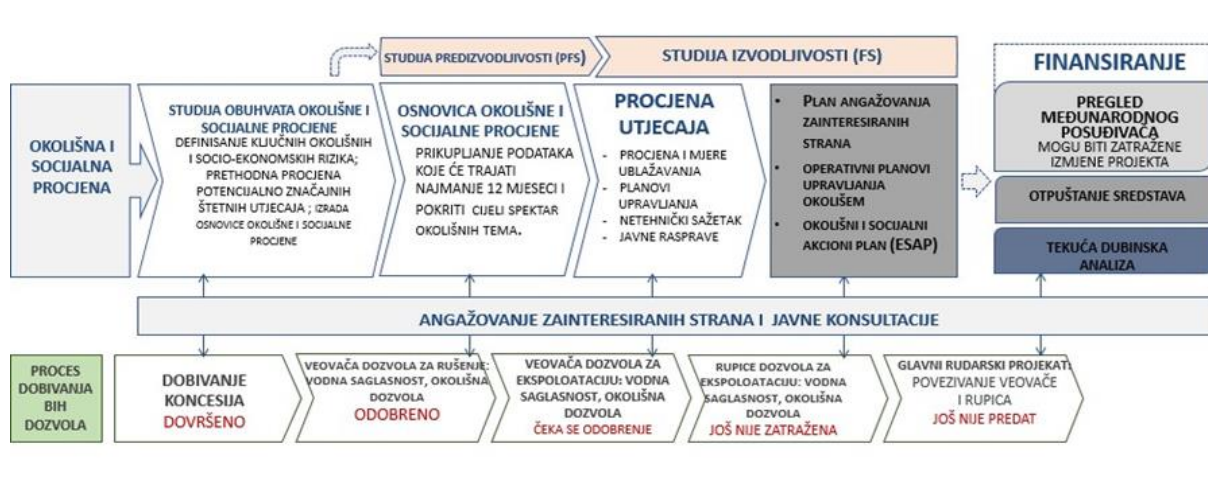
STUDIJA PREDIZVODLJIVOSTI (PFS)

STUDIJA IZVODLJIVOSTI (FS)

FINANSIRANJE

OKOLIŠNA I SOCIJALNA PROCJENA

STUDIJA OBUHVATA OKOLIŠNE I SOCIJALNE PROCJENE
DEFINISANJE KLJUČNIH OKOLIŠNIH I SOCIO-EKONOMSKIH RIZIKA; PRETHODNA PROCJENA POTENCIJALNO ZNAČAJNIH ŠTETNIH UTJECAJA ; IZRADA OSNOVICE OKOLIŠNE I SOCIJALNE PROCJENE

OSNOVICA OKOLIŠNE I SOCIJALNE PROCJENE
PRIKUPLJANJE PODATAKA KOJE ĆE TRAJATI NAJMANJE 12 MJESECI I POKRITI CIJELI SPEKTAR OKOLIŠNIH TEMA.

PROCJENA UTJECAJA
- PROCJENA I MJERE UBLAŽAVANJA
- PLANOVI UPRAVLJANJA
- NETEHNIČKI SAŽETAK
- JAVNE RASPRAVE

• PLAN ANGAŽOVANJA ZAINTERESIRANIH STRANA
• OPERATIVNI PLANOVI UPRAVLJANJA OKOLIŠEM
• OKOLIŠNI I SOCIJALNI AKCIONI PLAN (ESAP)

PREGLED MEĐUNARODNOG POSUĐIVAČA
MOGU BITI ZATRAŽENE IZMJENE PROJEKTA

OTPUŠTANJE SREDSTAVA

TEKUĆA DUBINSKA ANALIZA

ANGAŽOVANJE ZAINTERESIRANIH STRANA I JAVNE KONSULTACIJE

PROCES DOBIVANJA BIH DOZVOLA

DOBIVANJE KONCESIJA
DOVRŠENO

VEOVAČA DOZVOLA ZA RUŠENJE: VODNA SAGLASNOST, OKOLIŠNA DOZVOLA
ODOBRENO

VEOVAČA DOZVOLA ZA EKSPOLOATACIJU: VODNA SAGLASNOST, OKOLIŠNA DOZVOLA
ČEKA SE ODOBRENJE

RUPICE DOZVOLA ZA EKSPOLOATACIJU: VODNA SAGLASNOST, OKOLIŠNA DOZVOLA
JOŠ NIJE ZATRAŽENA

GLAVNI RUDARSKI PROJEKAT: POVEZIVANJE VEOVAČE I RUPICA
JOŠ NIJE PREDAT